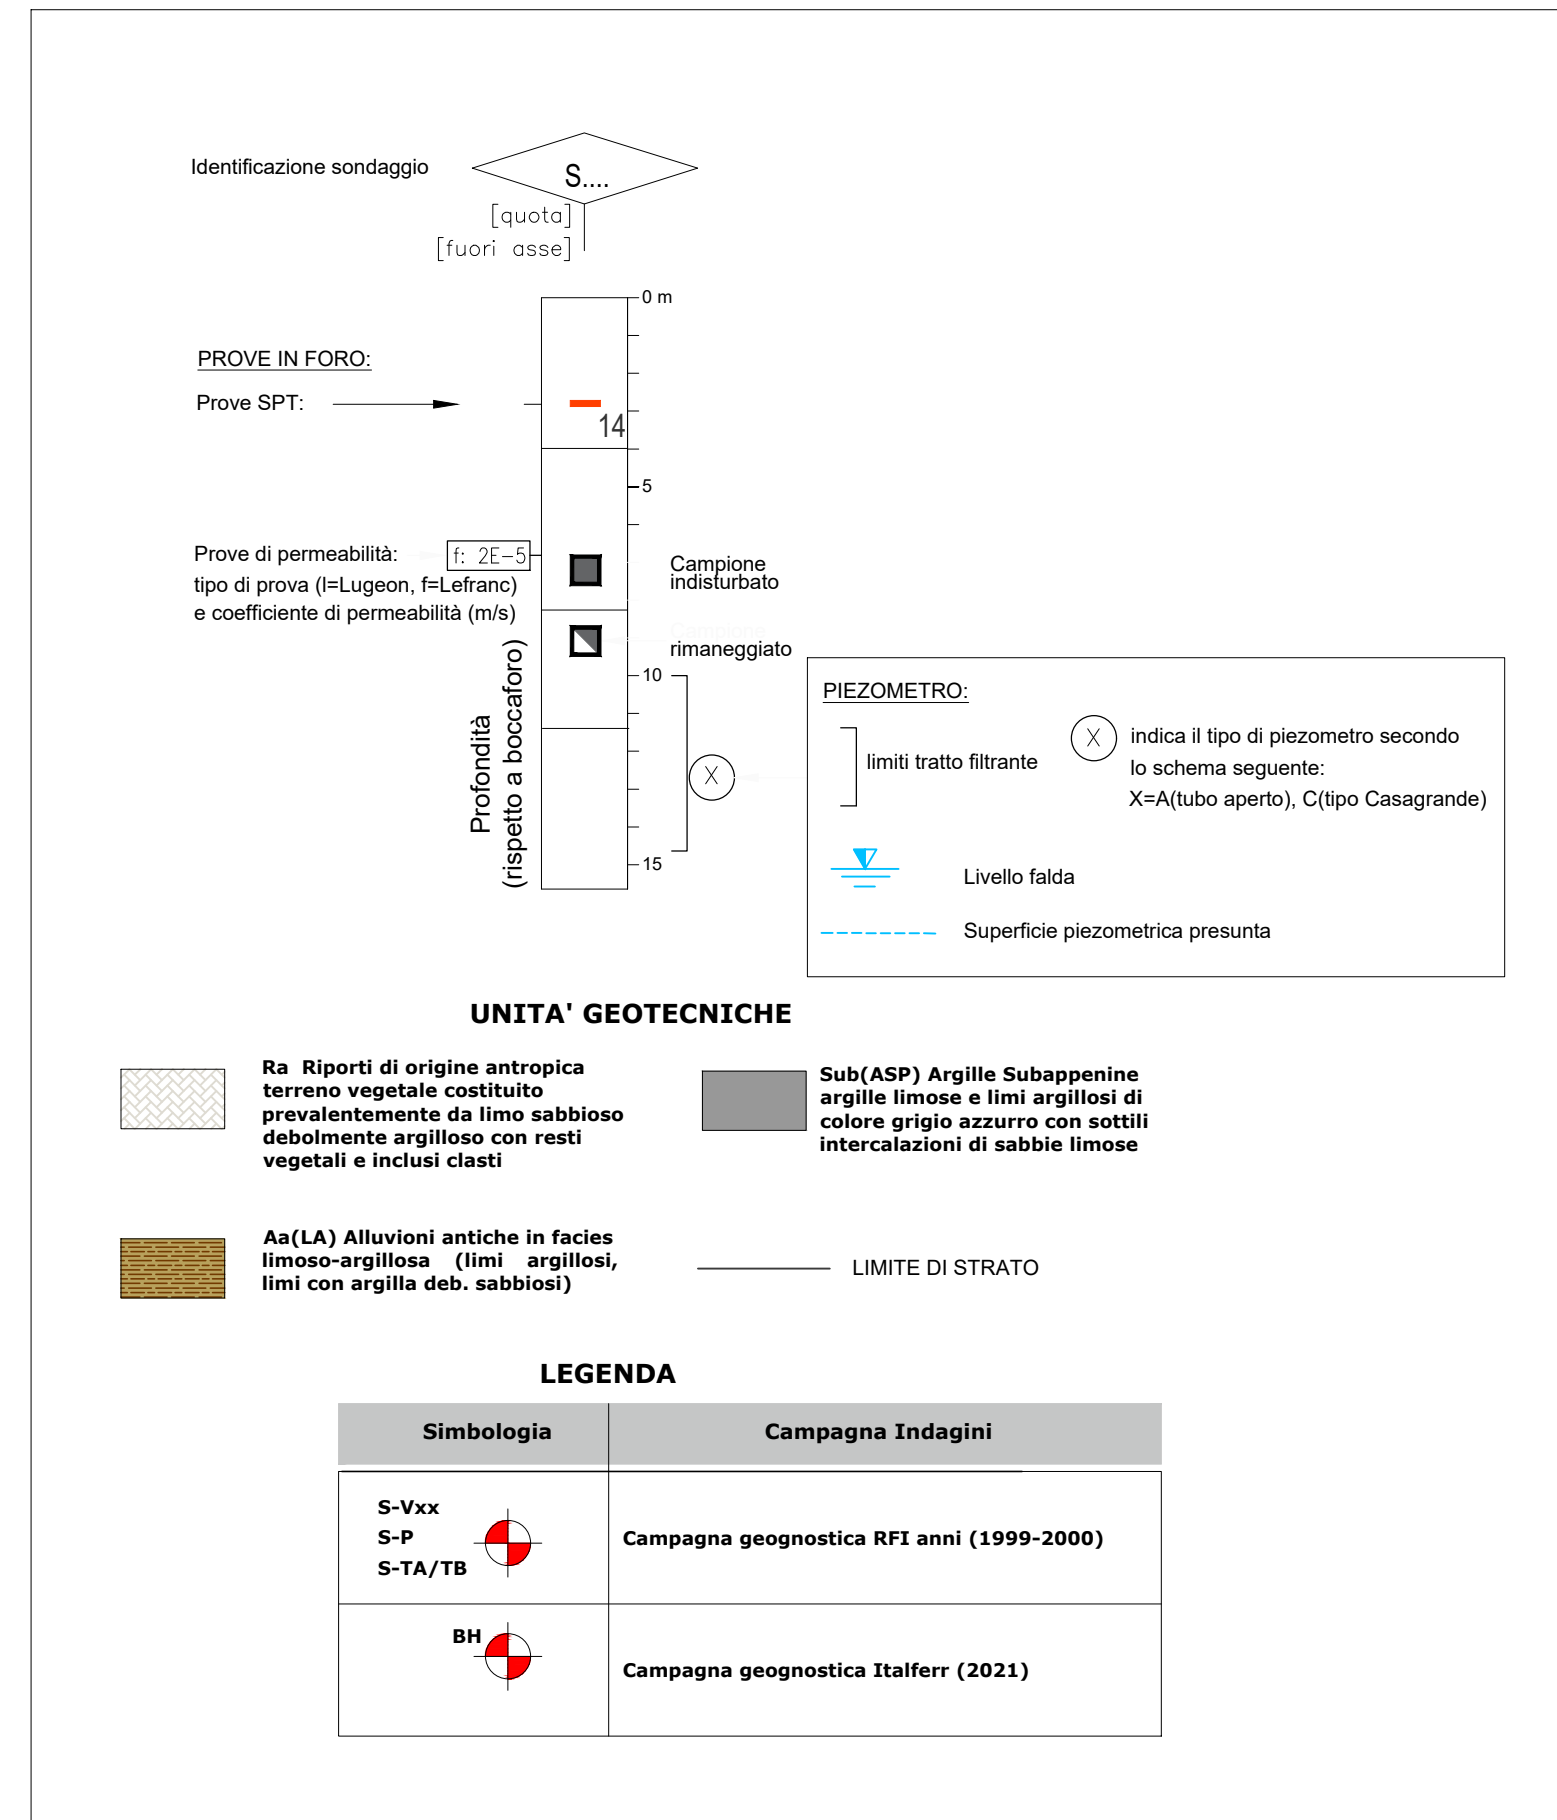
Identificazione sondaggio

S....

[quota]
[fuori asse]

0 m

PROVE IN FORO:

Prove SPT:

14

5

Prove di permeabilità:
tipo di prova (l=Lugeon, f=Lefranc)
e coefficiente di permeabilità (m/s)

f: 2E-5

Campione indisturbato

Campione rimaneggiato

10

15

Profondità
(rispetto a boccaforo)

X

PIEZOMETRO:

limiti tratto filtrante

X

indica il tipo di piezometro secondo lo schema seguente:
X=A(tubo aperto), C(tipo Casagrande)

Livello falda

Superficie piezometrica presunta

UNITA' GEOTECNICHE

Ra Riporti di origine antropica terreno vegetale costituito prevalentemente da limo sabbioso debolmente argilloso con resti vegetali e inclusi clasti

Sub(ASP) Argille Subappenine argille limose e limi argillosi di colore grigio azzurro con sottili intercalazioni di sabbie limose

Aa(LA) Alluvioni antiche in facies limoso-argillosa (limi argillosi, limi con argilla deb. sabbiosi)

LIMITE DI STRATO

LEGENDA

| Simbologia | Campagna Indagini |
|---|---|
| S-Vxx<br>S-P<br>S-TA/TB | Campagna geognostica RFI anni (1999-2000) |
| BH | Campagna geognostica Italferr (2021) |